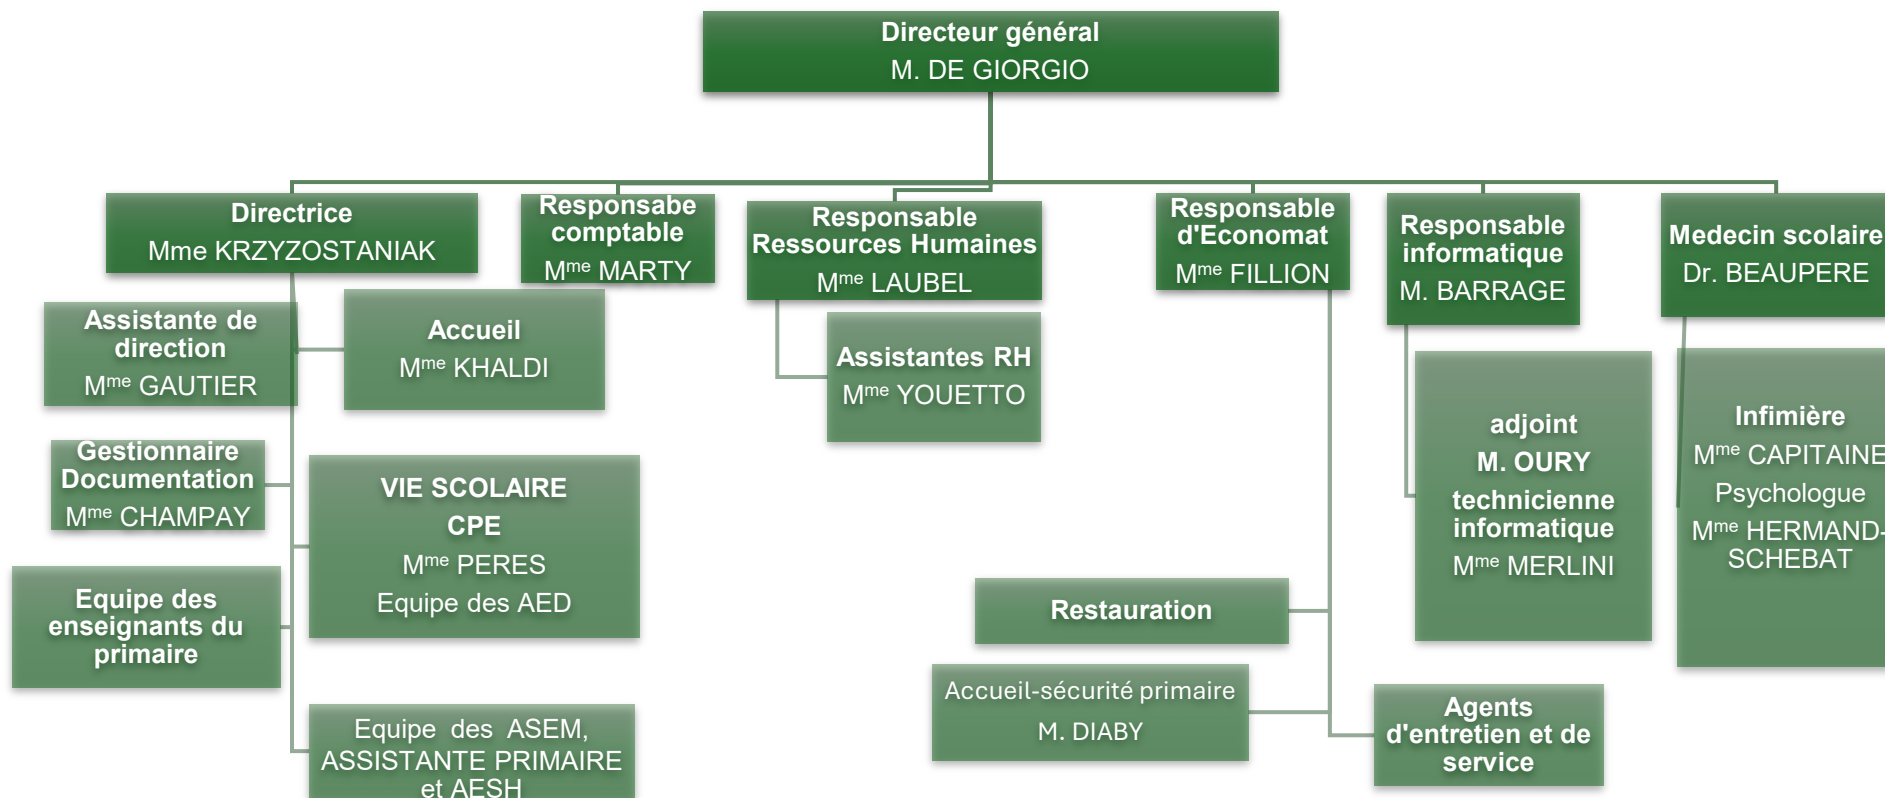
Directeur général
M. DE GIORGIO

Directrice
Mme KRZYZOSTANIAK

Responsabe comptable
M$^{me}$ MARTY

Responsable Ressources Humaines
M$^{me}$ LAUBEL

Responsable d'Economat
M$^{me}$ FILLION

Responsable informatique
M. BARRAGE

Medecin scolaire
Dr. BEAUPERE

Assistante de direction
M$^{me}$ GAUTIER

Accueil
M$^{me}$ KHALDI

Assistantes RH
M$^{me}$ YOUETTO

adjoint
M. OURY
technicienne informatique
M$^{me}$ MERLINI

Infimière
M$^{me}$ CAPITAINE
Psychologue
M$^{me}$ HERMAND-SCHEBAT

Gestionnaire Documentation
M$^{me}$ CHAMPAY

VIE SCOLAIRE
CPE
M$^{me}$ PERES
Equipe des AED

Equipe des enseignants du primaire

Restauration

Accueil-sécurité primaire
M. DIABY

Agents d'entretien et de service

Equipe des ASEM, ASSISTANTE PRIMAIRE et AESH